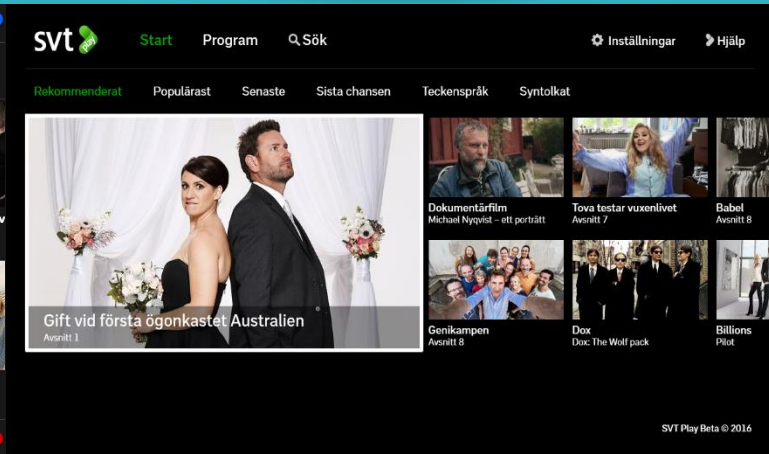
svt play

Start Program Sök

Inställningar Hjälp

Rekommenderat Populärast Senaste Sista chansen Teckenspråk Syntolkat

Gift vid första ögonkastet Australien
Avsnitt 1

Dokumentärfilm
Michael Nyqvist – ett porträtt

Tova testar vuxenlivet
Avsnitt 7

Babel
Avsnitt 8

Genikampen
Avsnitt 8

Dox
Dox: The Wolf pack

Billions
Pilot

SVT Play Beta © 2016